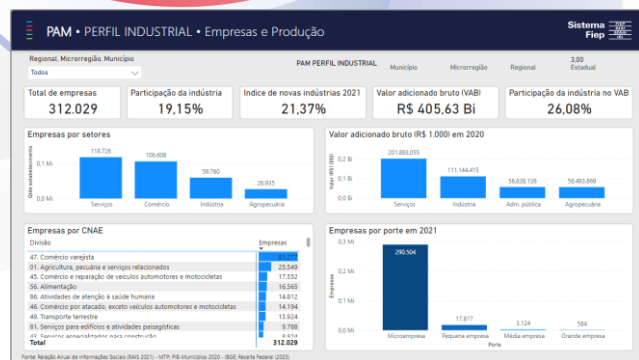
PAM • PERFIL INDUSTRIAL • Empresas e Produção

Sistema Fiep

Regional, Microrregião, Município

Todos

PAM PERFIL INDUSTRIAL

Município

Microrregião

Regional

3,00
Estadual

Total de empresas
312.029

Participação da indústria
19,15%

Índice de novas indústrias 2021
21,37%

Valor adicionado bruto (VAB)
R$ 405,63 Bi

Participação da indústria no VAB
26,08%

Empresas por setores

Qtde estabelecimentos

0,1 Mi

0,0 Mi

118.726

106.609

59.760

26.933

Serviços

Comércio

Indústria

Agropecuária

Valor adicionado bruto (R$ 1.000) em 2020

VAB (R$ 1.000)

0,2 Bi

0,1 Bi

0,0 Bi

201.893.033

111.144.415

56.638.136

56.493.669

Serviços

Indústria

Adm. pública

Agropecuária

Empresas por CNAE

| Divisão | Empresas |
|---|---|
| 47. Comércio varejista | 61.277 |
| 01. Agricultura, pecuária e serviços relacionados | 25.549 |
| 45. Comércio e reparação de veículos automotores e motocicletas | 17.552 |
| 56. Alimentação | 16.565 |
| 88. Atividades de atenção à saúde humana | 14.812 |
| 46. Comércio por atacado, exceto veículos automotores e motocicletas | 14.194 |
| 49. Transporte terrestre | 13.289 |
| 81. Serviços para edifícios e atividades paisagísticas | 9.788 |
| 43. Serviços especializados para construção | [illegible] |
| Total | 312.029 |

Empresas por porte em 2021

0,3 Mi

0,2 Mi

0,1 Mi

0,0 Mi

Empresas

290.504

17.817

3.124

584

Microempresa

Pequena empresa

Média empresa

Grande empresa

Porte

Fonte: Relação Anual de Informações Sociais (RAIS 2021) - MTP; PIB-Municípios 2020 - IBGE; Receita Federal (2023).